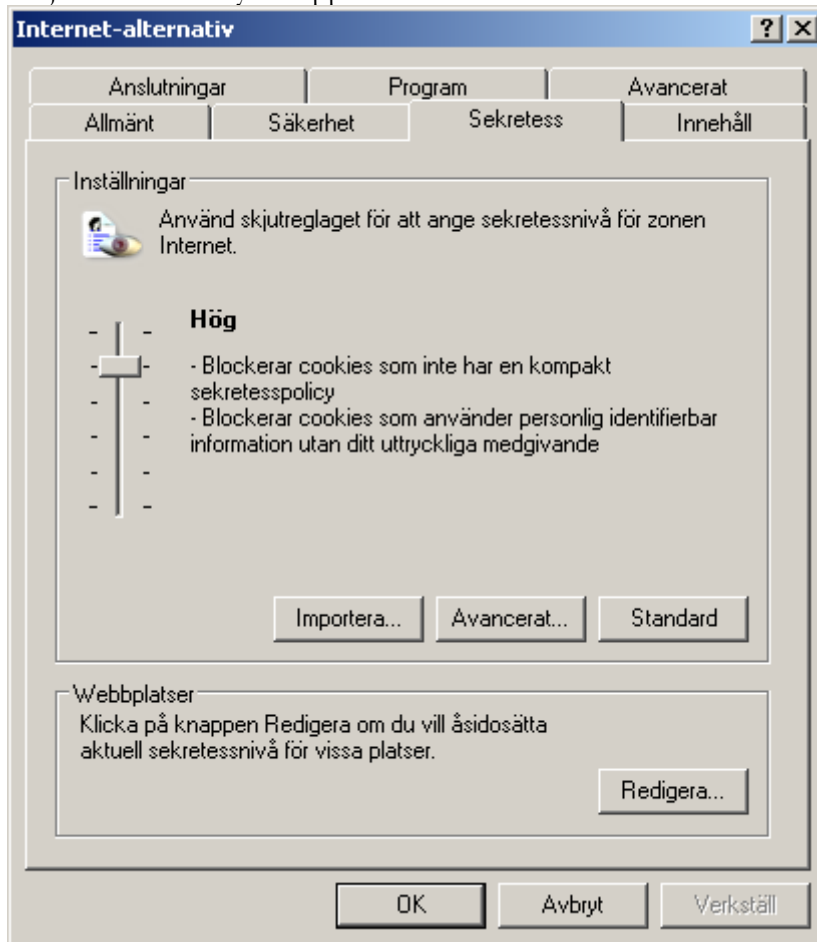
Internet-alternativ

?

Anslutningar | Program | Avancerat
Allmänt | Säkerhet | Sekretess | Innehåll

Inställningar

Använd skjutreglaget för att ange sekretessnivå för zonen Internet.

Hög

- Blockerar cookies som inte har en kompakt sekretesspolicy
- Blockerar cookies som använder personlig identifierbar information utan ditt uttryckliga medgivande

Importera... Avancerat... Standard

Webbplatser

Klicka på knappen Redigera om du vill åsidosätta aktuell sekretessnivå för vissa platser.

Redigera...

OK Avbryt Verkställ